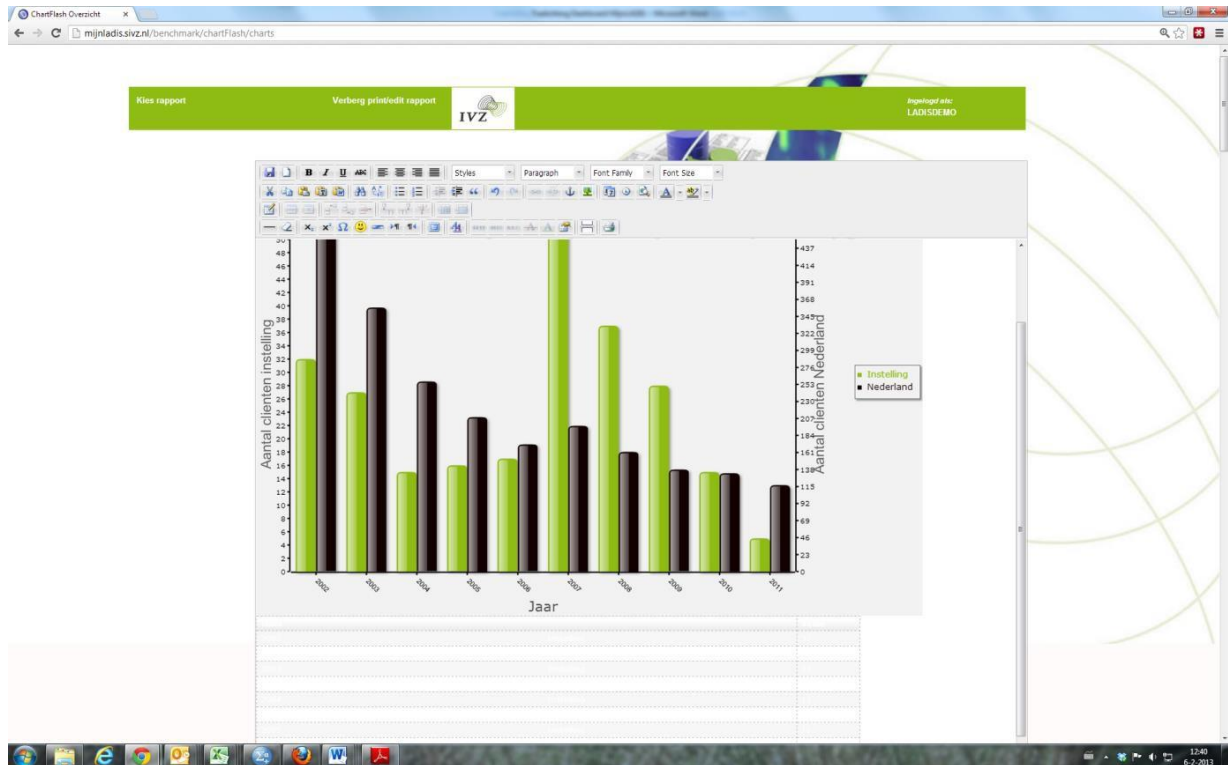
ChartFlash Overzicht

mijnladis.sivz.nl/benchmark/chartFlash/charts

Kies rapport

Verberg print/edit rapport

IVZ

Ingelogd als:
LADISDEMO

Styles

Paragraph

Font Family

Font Size

Aantal clienten instelling

Aantal clienten Nederland

0
2
4
6
8
10
12
14
16
18
20
22
24
26
28
30
32
34
36
38
40
42
44
46
48

0
23
46
69
92
115
138
161
184
207
230
253
276
299
322
345
368
391
414
437

2002
2003
2004
2005
2006
2007
2008
2009
2010
2011

Jaar

Instelling
Nederland

12:40
6-2-2013